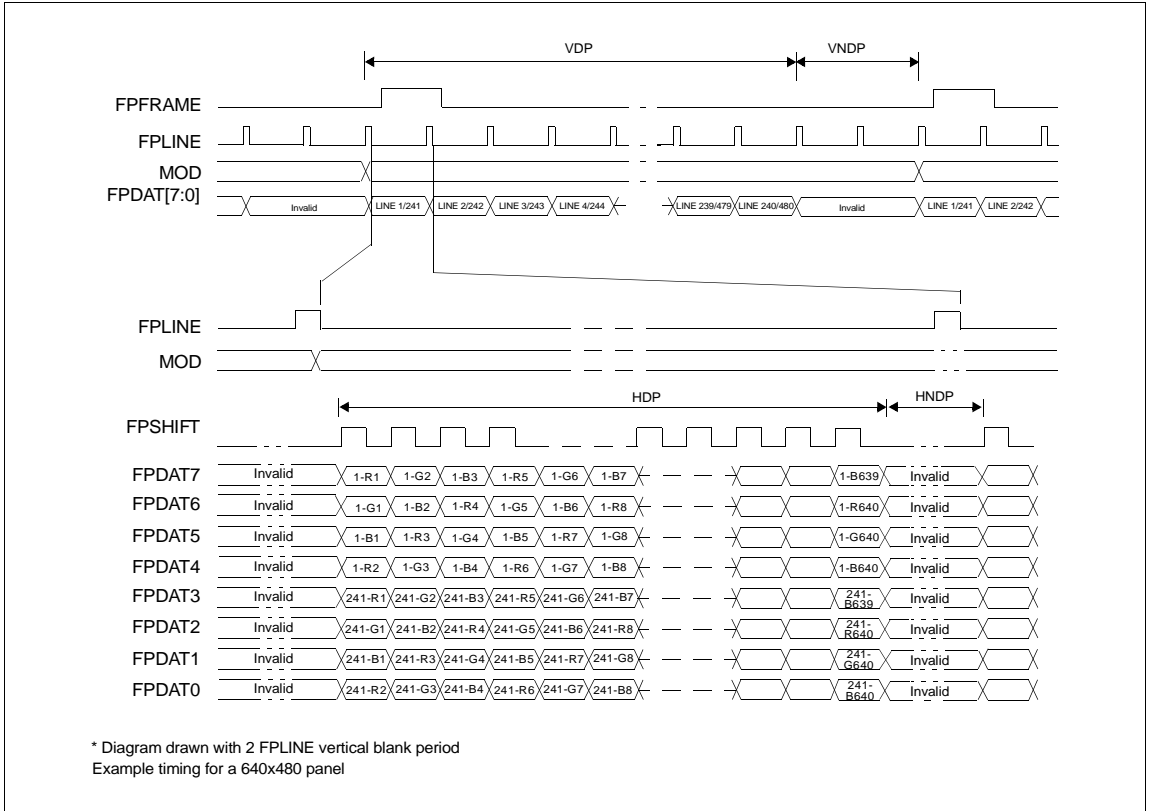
VDP
VNDP
FPFRAME
FPLINE
MOD
FPDAT[7:0]
Invalid
LINE 1/241
LINE 2/242
LINE 3/243
LINE 4/244
LINE 239/479
LINE 240/480
Invalid
LINE 1/241
LINE 2/242

FPLINE
MOD

HDP
HNDP
FPSHIFT

| | | | | | | | | | |
|---|---|---|---|---|---|---|---|---|---|
| FPDAT7 | Invalid | 1-R1 | 1-G2 | 1-B3 | 1-R5 | 1-G6 | 1-B7 | 1-B639 | Invalid |
| FPDAT6 | Invalid | 1-G1 | 1-B2 | 1-R4 | 1-G5 | 1-B6 | 1-R8 | 1-R640 | Invalid |
| FPDAT5 | Invalid | 1-B1 | 1-R3 | 1-G4 | 1-B5 | 1-R7 | 1-G8 | 1-G640 | Invalid |
| FPDAT4 | Invalid | 1-R2 | 1-G3 | 1-B4 | 1-R6 | 1-G7 | 1-B8 | 1-B640 | Invalid |
| FPDAT3 | Invalid | 241-R1 | 241-G2 | 241-B3 | 241-R5 | 241-G6 | 241-B7 | 241-B639 | Invalid |
| FPDAT2 | Invalid | 241-G1 | 241-B2 | 241-R4 | 241-G5 | 241-B6 | 241-R8 | 241-R640 | Invalid |
| FPDAT1 | Invalid | 241-B1 | 241-R3 | 241-G4 | 241-B5 | 241-R7 | 241-G8 | 241-G640 | Invalid |
| FPDAT0 | Invalid | 241-R2 | 241-G3 | 241-B4 | 241-R6 | 241-G7 | 241-B8 | 241-B640 | Invalid |

* Diagram drawn with 2 FPLINE vertical blank period
Example timing for a 640x480 panel